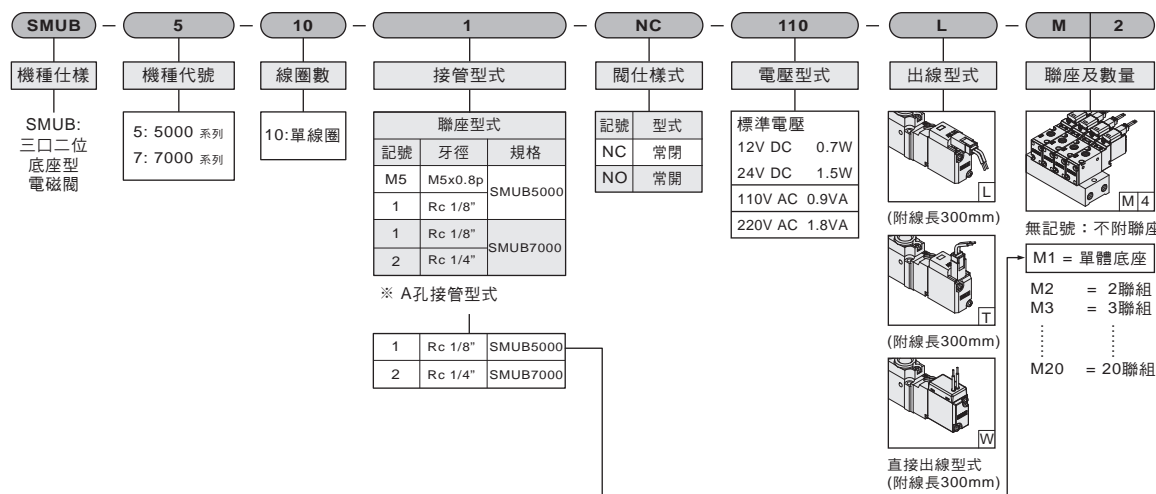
SMUB – 5 – 10 – 1 – NC – 110 – L – M 2

機種仕樣

SMUB:
三口二位
底座型
電磁閥

機種代號

5: 5000 系列
7: 7000 系列

線圈數

10:單線圈

接管型式

| 聯座型式 | | |
|---|---|---|
| 記號 | 牙徑 | 規格 |
| M5 | M5x0.8p | SMUB5000 |
| 1 | Rc 1/8" | SMUB5000 |
| 1 | Rc 1/8" | SMUB7000 |
| 2 | Rc 1/4" | SMUB7000 |

※ A孔接管型式

| | | |
|---|---|---|
| 1 | Rc 1/8" | SMUB5000 |
| 2 | Rc 1/4" | SMUB7000 |

閥仕樣式

| 記號 | 型式 |
|---|---|
| NC | 常閉 |
| NO | 常開 |

電壓型式

標準電壓
12V DC 0.7W
24V DC 1.5W
110V AC 0.9VA
220V AC 1.8VA

出線型式

L
(附線長300mm)

T
(附線長300mm)

W
直接出線型式
(附線長300mm)

聯座及數量

M 4

無記號：不附聯座

M1 = 單體底座
M2 = 2聯組
M3 = 3聯組
M20 = 20聯組